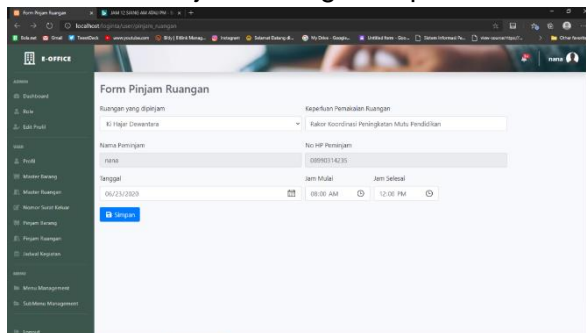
Form Pinjam Ruangan
localhost/eoffice/user/pinjam_ruangan
E-OFFICE
nana
Dashboard
Role
Edit Profil
Profil
Master Barang
Master Ruangan
Nomor Surat Keluar
Pinjam Barang
Pinjam Ruangan
Jadwal Kegiatan
Menu Management
SubMenu Management

Form Pinjam Ruangan

Ruangan yang dipinjam
Ki Hajar Dewantara
Keperluan Pemakaian Ruangan
Rakor Koordinasi Peningkatan Mutu Pendidikan
Nama Peminjam
nana
No HP Peminjam
08990314235
Tanggal
06/23/2020
Jam Mulai
08:00 AM
Jam Selesai
12:00 PM
Simpan